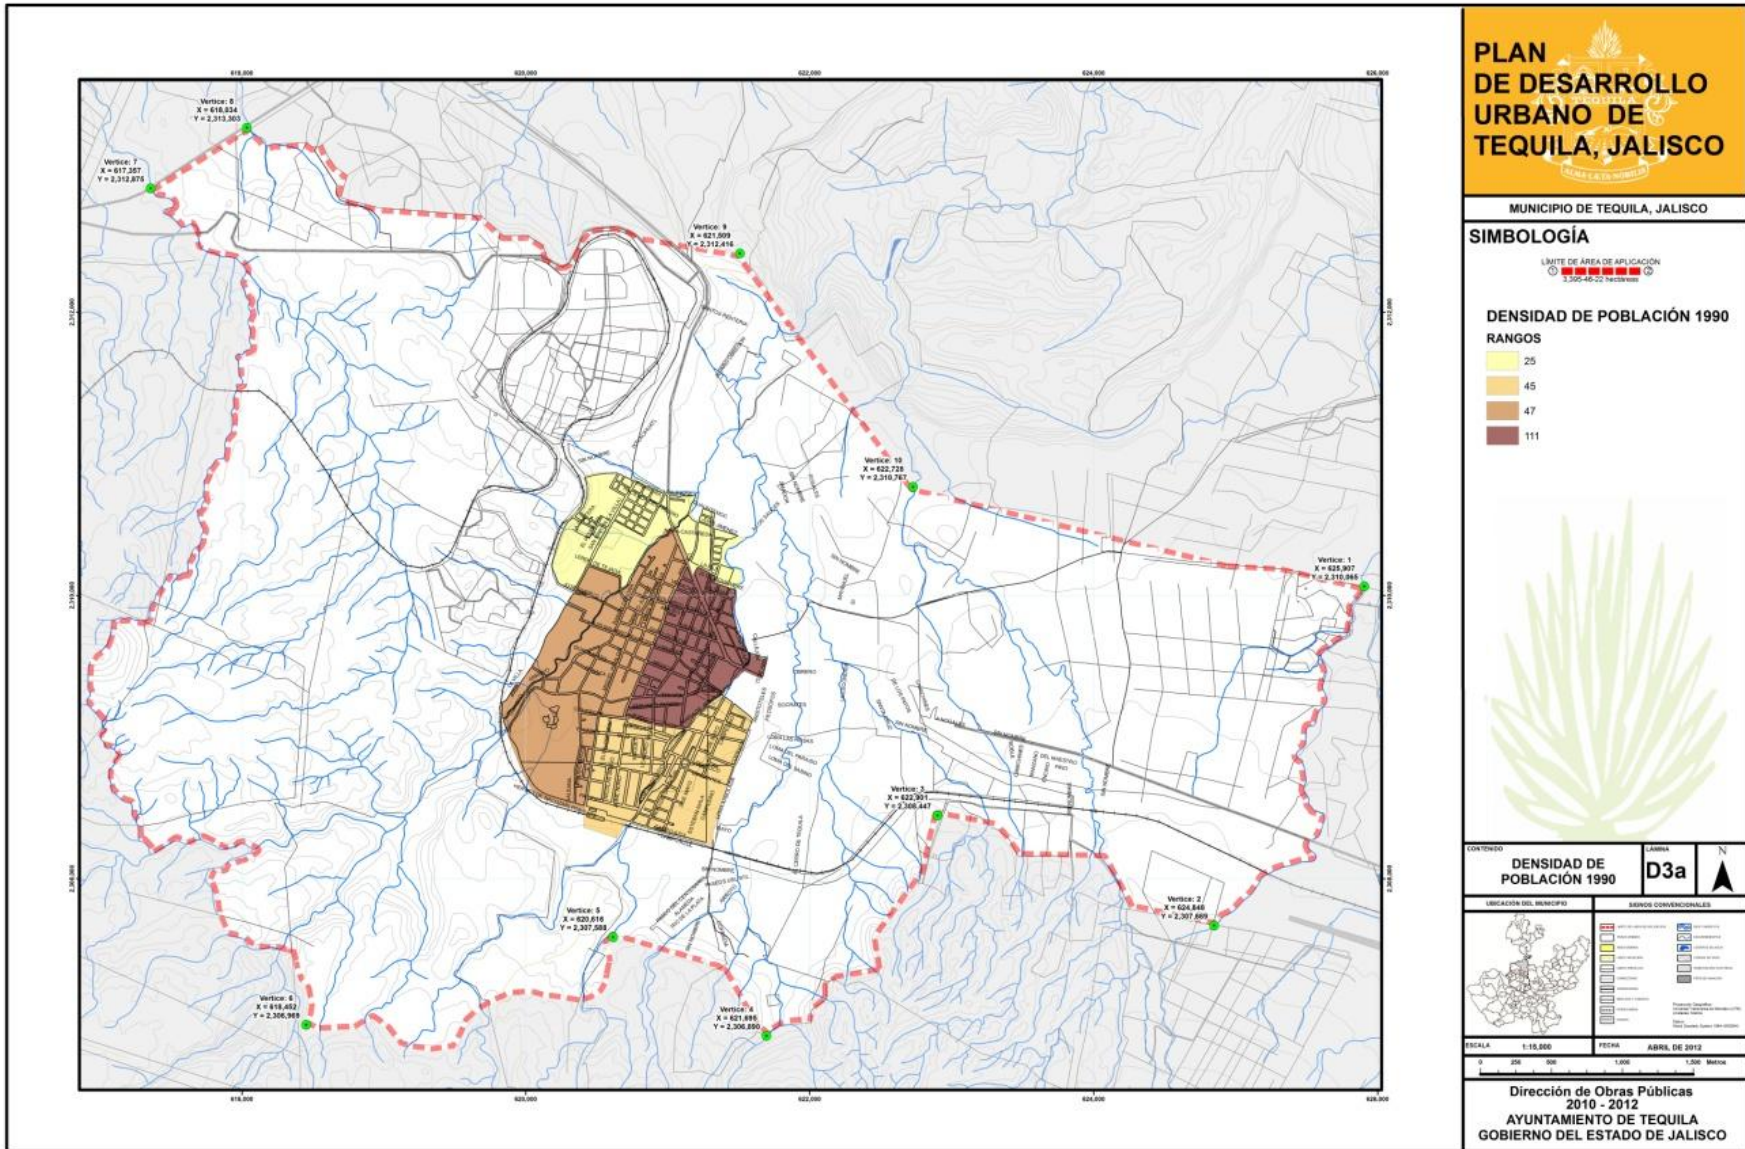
618,000 620,000 622,000 624,000 626,000

Vertice: 8
X = 618,034
Y = 2,313,303

Vertice: 7
X = 617,257
Y = 2,312,875

Vertice: 9
X = 621,509
Y = 2,312,416

Vertice: 10
X = 622,728
Y = 2,310,767

Vertice: 1
X = 625,907
Y = 2,310,065

Vertice: 3
X = 622,901
Y = 2,308,447

Vertice: 2
X = 624,846
Y = 2,307,669

Vertice: 5
X = 620,616
Y = 2,307,508

Vertice: 4
X = 621,696
Y = 2,306,850

Vertice: 6
X = 618,492
Y = 2,306,969

2,312,000 2,310,000 2,308,000

618,000 620,000 622,000 624,000 626,000

PLAN DE DESARROLLO URBANO DE TEQUILA, JALISCO

MUNICIPIO DE TEQUILA, JALISCO

SIMBOLOGÍA

LÍMITE DE ÁREA DE APLICACIÓN
3,395-46-22 hectáreas

DENSIDAD DE POBLACIÓN 1990
RANGOS
25
45
47
111

CONTENIDO
DENSIDAD DE POBLACIÓN 1990

LAMINA
D3a

N

UBICACIÓN DEL MUNICIPIO

SIGNOS CONVENCIONALES

ESCALA 1:15,000

FECHA ABRIL DE 2012

0 250 500 1,000 1,500 Metros

Dirección de Obras Públicas
2010 - 2012
AYUNTAMIENTO DE TEQUILA
GOBIERNO DEL ESTADO DE JALISCO